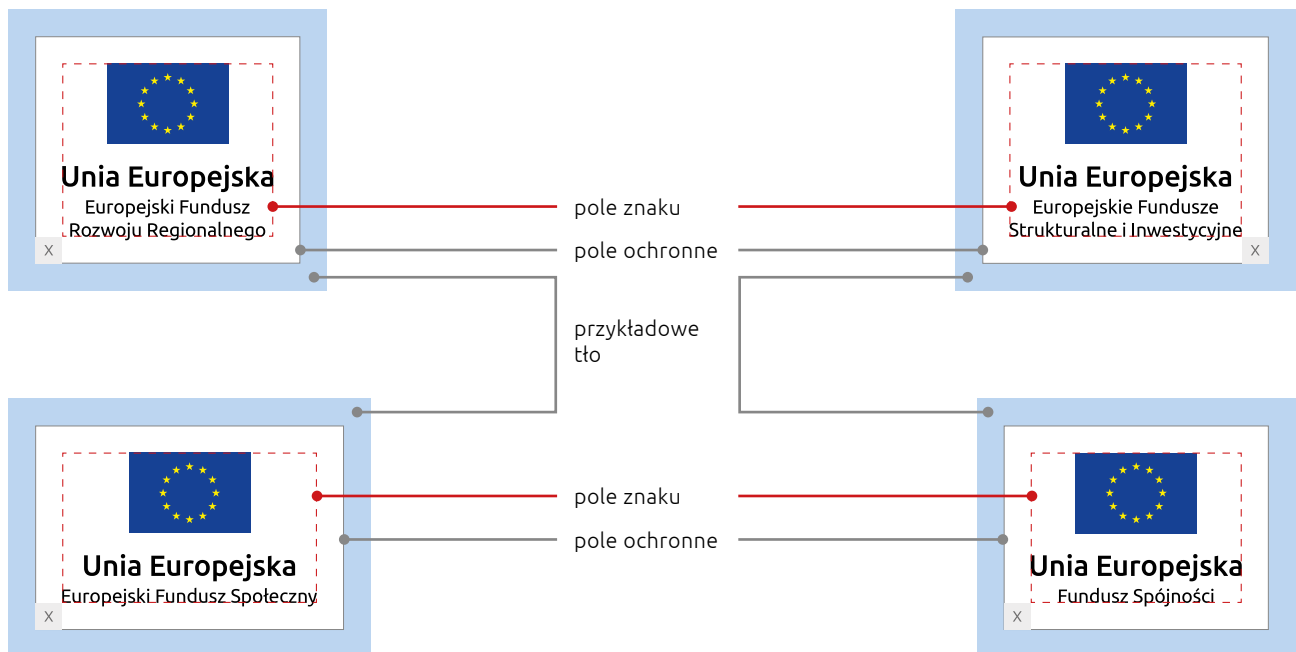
Unia Europejska
Europejski Fundusz Rozwoju Regionalnego

X

pole znaku

pole ochronne

Unia Europejska
Europejskie Fundusze Strukturalne i Inwestycyjne

X

przykładowe tło

Unia Europejska
Europejski Fundusz Społeczny

X

pole znaku

pole ochronne

Unia Europejska
Fundusz Spójności

X